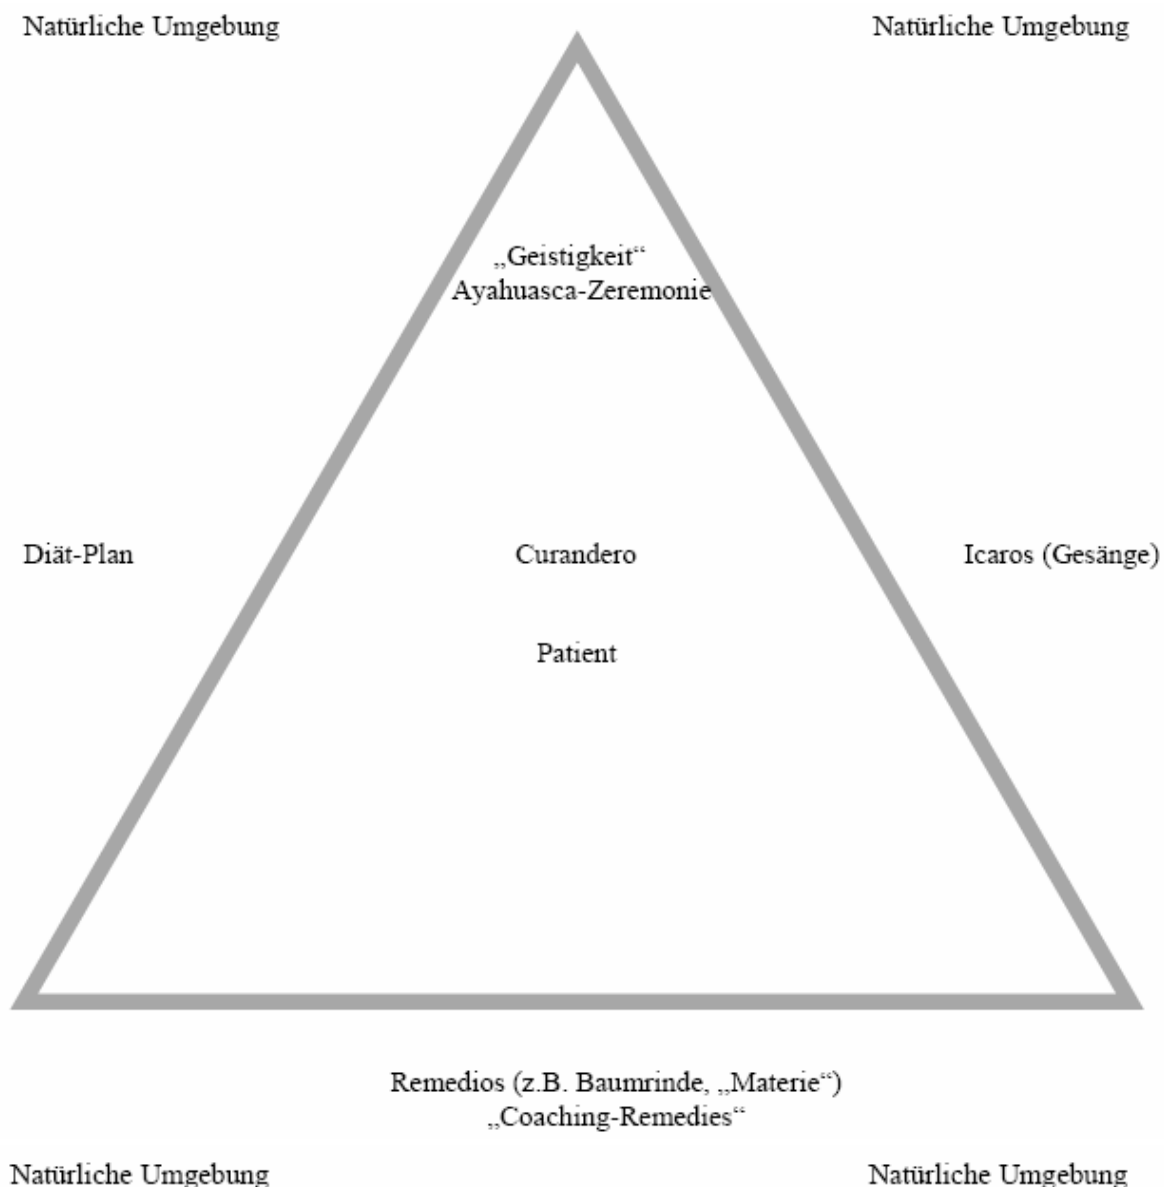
Natürliche Umgebung

Natürliche Umgebung

„Geistigkeit“
Ayahuasca-Zeremonie

Diät-Plan

Curandero

Icaros (Gesänge)

Patient

Remedios (z.B. Baumrinde, „Materie“)
„Coaching-Remedies“

Natürliche Umgebung

Natürliche Umgebung